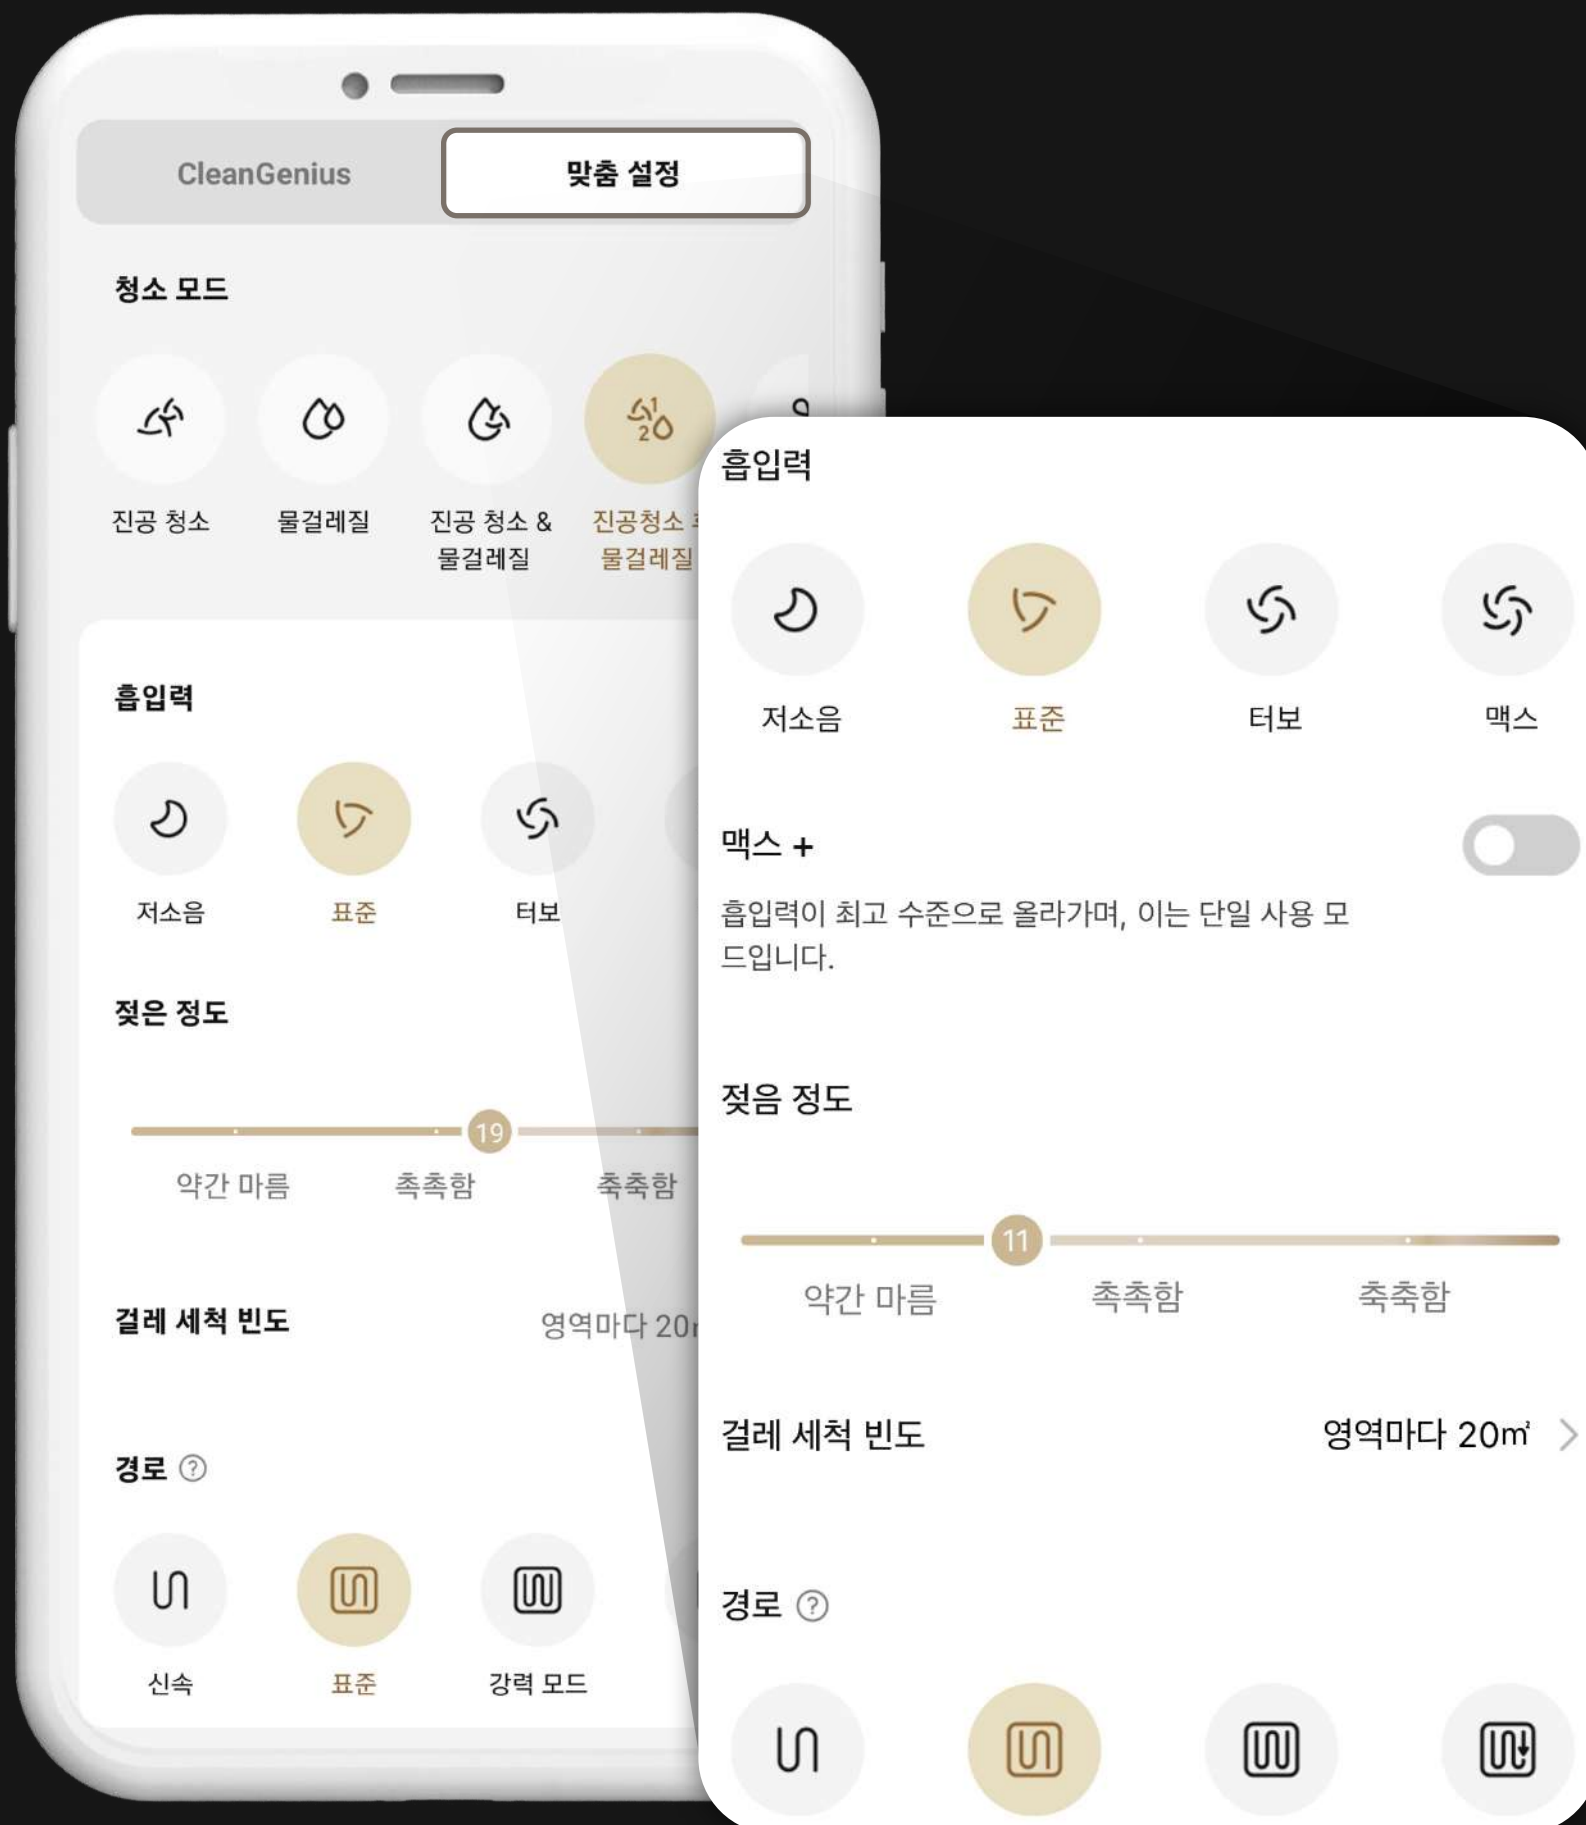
CleanGenius

맞춤 설정

청소 모드

진공 청소

물걸레질

진공 청소 & 물걸레질

진공청소 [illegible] 물걸레질

흡입력

저소음

표준

터보

젖은 정도

19

약간 마름

촉촉함

축축함

걸레 세척 빈도

영역마다 20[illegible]

경로

신속

표준

강력 모드

흡입력

저소음

표준

터보

맥스

맥스 +

흡입력이 최고 수준으로 올라가며, 이는 단일 사용 모드입니다.

젖음 정도

11

약간 마름

촉촉함

축축함

걸레 세척 빈도

영역마다 20㎡

경로